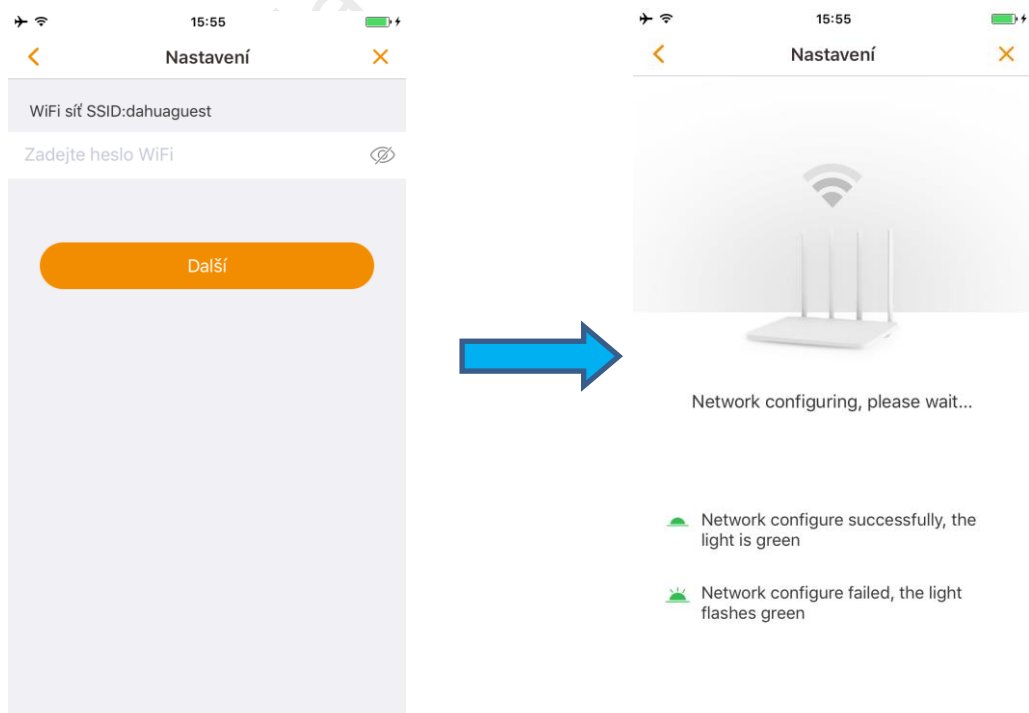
15:55

<

Nastavení

×

WiFi síť SSID:dahuaguest

Zadejte heslo WiFi

Další

15:55

<

Nastavení

×

Network configuring, please wait...

Network configure successfully, the light is green

Network configure failed, the light flashes green